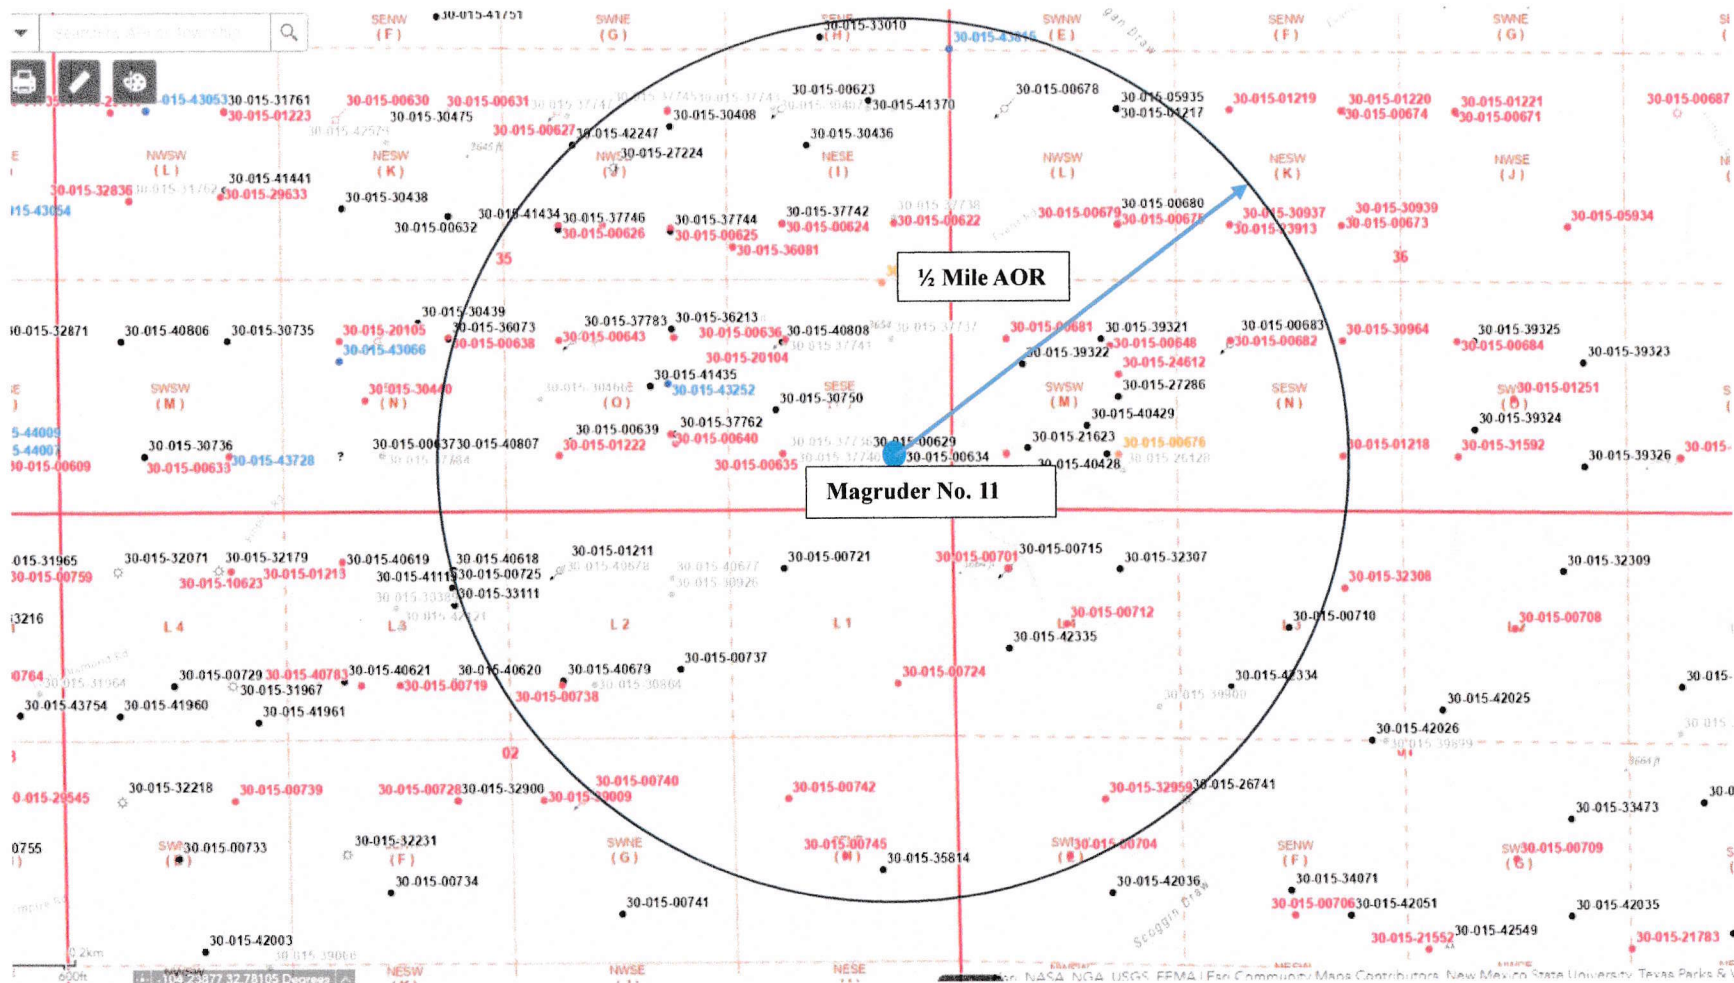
½ Mile AOR

Magruder No. 11

30-015-41751
SENW (F)
SWNE (G)
SENE (H)
30-015-33010
30-015-43816
SWNW (E)
SENW (F)
SWNE (G)
30-015-43053
30-015-31761
30-015-01223
30-015-00630
30-015-00631
30-015-30475
30-015-00627
30-015-42247
30-015-30408
30-015-00623
30-015-41370
30-015-00678
30-015-05935
30-015-01217
30-015-01219
30-015-01220
30-015-00674
30-015-01221
30-015-00671
30-015-00687
NWSW (L)
NESW (K)
NWSE (J)
30-015-27224
30-015-30436
NESE (I)
NWSW (L)
NESW (K)
NWSE (J)
30-015-32836
30-015-41441
30-015-29633
15-43054
30-015-30438
30-015-41434
30-015-00632
30-015-37746
30-015-00626
30-015-37744
30-015-00625
30-015-37742
30-015-00624
30-015-00622
30-015-36081
30-015-00679
30-015-00680
30-015-00675
30-015-30937
30-015-23913
30-015-30939
30-015-00673
30-015-05934
35
36
30-015-32871
30-015-40806
30-015-30735
30-015-30439
30-015-20105
30-015-36073
30-015-43066
30-015-00638
30-015-37783
30-015-00643
30-015-36213
30-015-00636
30-015-40808
30-015-20104
30-015-00681
30-015-39321
30-015-00648
30-015-39322
30-015-24612
30-015-00683
30-015-00682
30-015-30964
30-015-39325
30-015-00684
30-015-39323
SWSW (M)
30-015-30440 (N)
(O)
30-015-41435
30-015-43252
SESE
30-015-30750
SWSW (M)
30-015-27286
SESW (N)
30-015-01251
30-015-40429
30-015-39324
30-015-30736
30-015-00633
30-015-43728
30-015-00637
30-015-40807
30-015-00639
30-015-01222
30-015-37762
30-015-00640
30-015-00635
30-015-00629
30-015-00634
30-015-21623
30-015-40428
30-015-00676
30-015-01218
30-015-31592
30-015-39326
30-015-00609
015-31965
30-015-00759
30-015-32071
30-015-10623
30-015-32179
30-015-01213
30-015-40619
30-015-41119
30-015-40618
30-015-00725
30-015-33111
30-015-01211
30-015-00721
30-015-00701
30-015-00715
30-015-32307
30-015-32308
30-015-32309
L 4
L 3
L 2
L 1
30-015-00712
30-015-42335
30-015-00710
30-015-00708
30-015-00729
30-015-40783
30-015-31967
30-015-40621
30-015-00719
30-015-40620
30-015-40679
30-015-00738
30-015-00737
30-015-00724
30-015-42334
30-015-42025
30-015-43754
30-015-41960
30-015-41961
30-015-42026
02
30-015-29545
30-015-32218
30-015-00739
30-015-00728
30-015-32900
30-015-00740
30-015-39009
30-015-00742
30-015-32959
30-015-26741
30-015-33473
30-015-00733
30-015-32231 (F)
SWNE (G)
30-015-00745 (H)
30-015-35814
SW 30-015-00704
SENW (F)
SW 30-015-00709
30-015-00734
30-015-42036
30-015-34071
30-015-00741
30-015-00706
30-015-42051
30-015-42035
30-015-42003
30-015-21552
30-015-42549
30-015-21783
NESW
NWSE
NESE
NASA, NGA, USGS, FEMA | Esri Community Maps Contributors, New Mexico State University, Texas Parks &